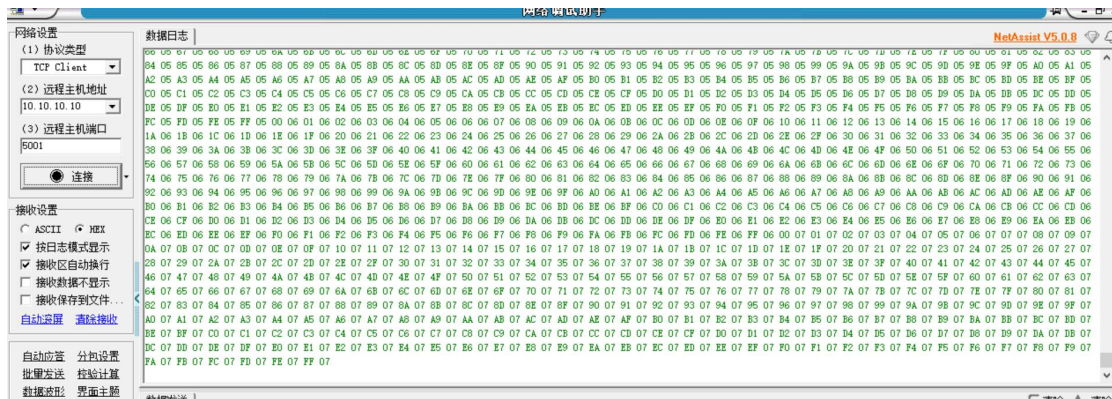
网络调试助手

网络设置
(1) 协议类型
TCP Client
(2) 远程主机地址
10.10.10.10
(3) 远程主机端口
5001
连接

接收设置
ASCII HEX
按日志模式显示
接收区自动换行
接收数据不显示
接收保存到文件...
自动滚屏 清除接收

自动应答 分包设置
批量发送 校验计算
数据波形 界面主题

数据日志
NetAssist V5.0.8

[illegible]
84 05 85 05 86 05 87 05 88 05 89 05 8A 05 8B 05 8C 05 8D 05 8E 05 8F 05 90 05 91 05 92 05 93 05 94 05 95 05 96 05 97 05 98 05 99 05 9A 05 9B 05 9C 05 9D 05 9E 05 9F 05 A0 05 A1 05
A2 05 A3 05 A4 05 A5 05 A6 05 A7 05 A8 05 A9 05 AA 05 AB 05 AC 05 AD 05 AE 05 AF 05 B0 05 B1 05 B2 05 B3 05 B4 05 B5 05 B6 05 B7 05 B8 05 B9 05 BA 05 BB 05 BC 05 BD 05 BE 05 BF 05
C0 05 C1 05 C2 05 C3 05 C4 05 C5 05 C6 05 C7 05 C8 05 C9 05 CA 05 CB 05 CC 05 CD 05 CE 05 CF 05 D0 05 D1 05 D2 05 D3 05 D4 05 D5 05 D6 05 D7 05 D8 05 D9 05 DA 05 DB 05 DC 05 DD 05
DE 05 DF 05 E0 05 E1 05 E2 05 E3 05 E4 05 E5 05 E6 05 E7 05 E8 05 E9 05 EA 05 EB 05 EC 05 ED 05 EE 05 EF 05 F0 05 F1 05 F2 05 F3 05 F4 05 F5 05 F6 05 F7 05 F8 05 F9 05 FA 05 FB 05
FC 05 FD 05 FE 05 FF 05 00 06 01 06 02 06 03 06 04 06 05 06 06 06 07 06 08 06 09 06 0A 06 0B 06 0C 06 0D 06 0E 06 0F 06 10 06 11 06 12 06 13 06 14 06 15 06 16 06 17 06 18 06 19 06
1A 06 1B 06 1C 06 1D 06 1E 06 1F 06 20 06 21 06 22 06 23 06 24 06 25 06 26 06 27 06 28 06 29 06 2A 06 2B 06 2C 06 2D 06 2E 06 2F 06 30 06 31 06 32 06 33 06 34 06 35 06 36 06 37 06
38 06 39 06 3A 06 3B 06 3C 06 3D 06 3E 06 3F 06 40 06 41 06 42 06 43 06 44 06 45 06 46 06 47 06 48 06 49 06 4A 06 4B 06 4C 06 4D 06 4E 06 4F 06 50 06 51 06 52 06 53 06 54 06 55 06
56 06 57 06 58 06 59 06 5A 06 5B 06 5C 06 5D 06 5E 06 5F 06 60 06 61 06 62 06 63 06 64 06 65 06 66 06 67 06 68 06 69 06 6A 06 6B 06 6C 06 6D 06 6E 06 6F 06 70 06 71 06 72 06 73 06
74 06 75 06 76 06 77 06 78 06 79 06 7A 06 7B 06 7C 06 7D 06 7E 06 7F 06 80 06 81 06 82 06 83 06 84 06 85 06 86 06 87 06 88 06 89 06 8A 06 8B 06 8C 06 8D 06 8E 06 8F 06 90 06 91 06
92 06 93 06 94 06 95 06 96 06 97 06 98 06 99 06 9A 06 9B 06 9C 06 9D 06 9E 06 9F 06 A0 06 A1 06 A2 06 A3 06 A4 06 A5 06 A6 06 A7 06 A8 06 A9 06 AA 06 AB 06 AC 06 AD 06 AE 06 AF 06
B0 06 B1 06 B2 06 B3 06 B4 06 B5 06 B6 06 B7 06 B8 06 B9 06 BA 06 BB 06 BC 06 BD 06 BE 06 BF 06 C0 06 C1 06 C2 06 C3 06 C4 06 C5 06 C6 06 C7 06 C8 06 C9 06 CA 06 CB 06 CC 06 CD 06
CE 06 CF 06 D0 06 D1 06 D2 06 D3 06 D4 06 D5 06 D6 06 D7 06 D8 06 D9 06 DA 06 DB 06 DC 06 DD 06 DE 06 DF 06 E0 06 E1 06 E2 06 E3 06 E4 06 E5 06 E6 06 E7 06 E8 06 E9 06 EA 06 EB 06
EC 06 ED 06 EE 06 EF 06 F0 06 F1 06 F2 06 F3 06 F4 06 F5 06 F6 06 F7 06 F8 06 F9 06 FA 06 FB 06 FC 06 FD 06 FE 06 FF 06 00 07 01 07 02 07 03 07 04 07 05 07 06 07 07 07 08 07 09 07
0A 07 0B 07 0C 07 0D 07 0E 07 0F 07 10 07 11 07 12 07 13 07 14 07 15 07 16 07 17 07 18 07 19 07 1A 07 1B 07 1C 07 1D 07 1E 07 1F 07 20 07 21 07 22 07 23 07 24 07 25 07 26 07 27 07
28 07 29 07 2A 07 2B 07 2C 07 2D 07 2E 07 2F 07 30 07 31 07 32 07 33 07 34 07 35 07 36 07 37 07 38 07 39 07 3A 07 3B 07 3C 07 3D 07 3E 07 3F 07 40 07 41 07 42 07 43 07 44 07 45 07
46 07 47 07 48 07 49 07 4A 07 4B 07 4C 07 4D 07 4E 07 4F 07 50 07 51 07 52 07 53 07 54 07 55 07 56 07 57 07 58 07 59 07 5A 07 5B 07 5C 07 5D 07 5E 07 5F 07 60 07 61 07 62 07 63 07
64 07 65 07 66 07 67 07 68 07 69 07 6A 07 6B 07 6C 07 6D 07 6E 07 6F 07 70 07 71 07 72 07 73 07 74 07 75 07 76 07 77 07 78 07 79 07 7A 07 7B 07 7C 07 7D 07 7E 07 7F 07 80 07 81 07
82 07 83 07 84 07 85 07 86 07 87 07 88 07 89 07 8A 07 8B 07 8C 07 8D 07 8E 07 8F 07 90 07 91 07 92 07 93 07 94 07 95 07 96 07 97 07 98 07 99 07 9A 07 9B 07 9C 07 9D 07 9E 07 9F 07
A0 07 A1 07 A2 07 A3 07 A4 07 A5 07 A6 07 A7 07 A8 07 A9 07 AA 07 AB 07 AC 07 AD 07 AE 07 AF 07 B0 07 B1 07 B2 07 B3 07 B4 07 B5 07 B6 07 B7 07 B8 07 B9 07 BA 07 BB 07 BC 07 BD 07
BE 07 BF 07 C0 07 C1 07 C2 07 C3 07 C4 07 C5 07 C6 07 C7 07 C8 07 C9 07 CA 07 CB 07 CC 07 CD 07 CE 07 CF 07 D0 07 D1 07 D2 07 D3 07 D4 07 D5 07 D6 07 D7 07 D8 07 D9 07 DA 07 DB 07
DC 07 DD 07 DE 07 DF 07 E0 07 E1 07 E2 07 E3 07 E4 07 E5 07 E6 07 E7 07 E8 07 E9 07 EA 07 EB 07 EC 07 ED 07 EE 07 EF 07 F0 07 F1 07 F2 07 F3 07 F4 07 F5 07 F6 07 F7 07 F8 07 F9 07
FA 07 FB 07 FC 07 FD 07 FE 07 FF 07

数据发送